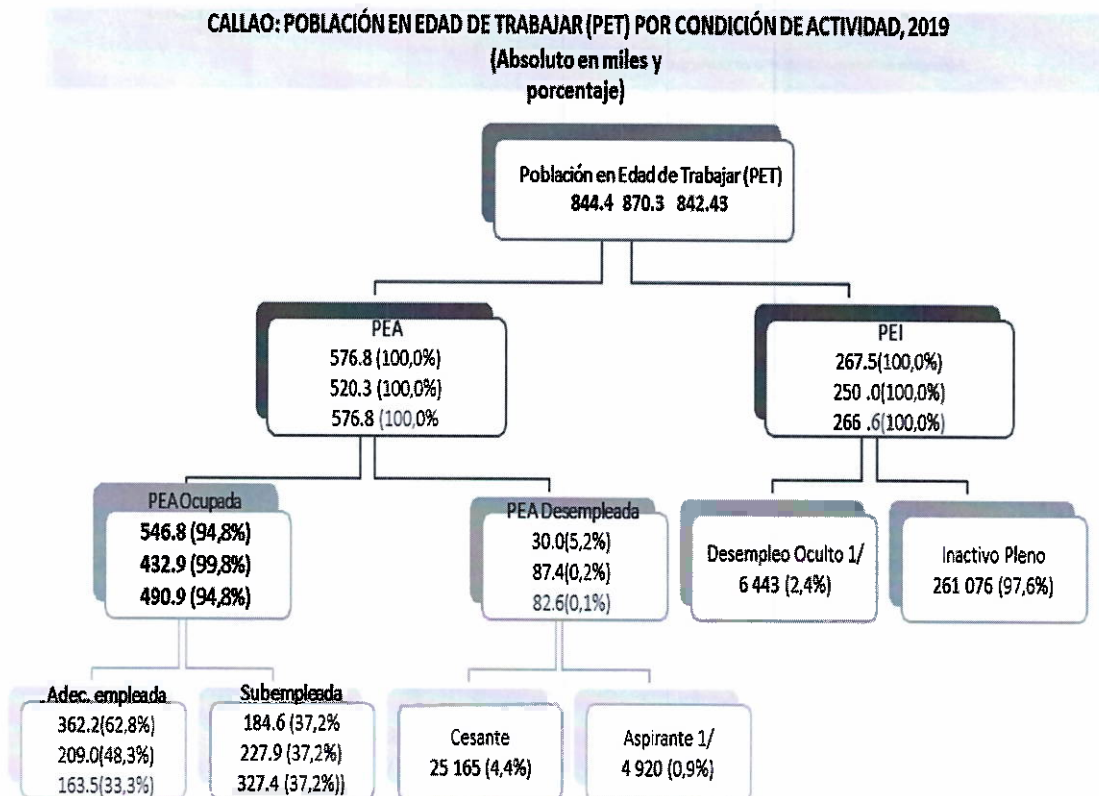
CALLAO: POBLACIÓN EN EDAD DE TRABAJAR (PET) POR CONDICIÓN DE ACTIVIDAD, 2019
(Absoluto en miles y porcentaje)

Población en Edad de Trabajar (PET)
844.4 870.3 842.43

PEA
576.8 (100,0%)
520.3 (100,0%)
576.8 (100,0%

PEI
267.5(100,0%)
250 .0(100,0%)
266 .6(100,0%)

PEA Ocupada
546.8 (94,8%)
432.9 (99,8%)
490.9 (94,8%)

PEA Desempleada
30.0(5,2%)
87.4(0,2%)
82.6(0,1%)

Desempleo Oculto 1/
6 443 (2,4%)

Inactivo Pleno
261 076 (97,6%)

Adec. empleada
362.2(62,8%)
209.0(48,3%)
163.5(33,3%)

Subempleada
184.6 (37,2%
227.9 (37,2%)
327.4 (37,2%))

Cesante
25 165 (4,4%)

Aspirante 1/
4 920 (0,9%)